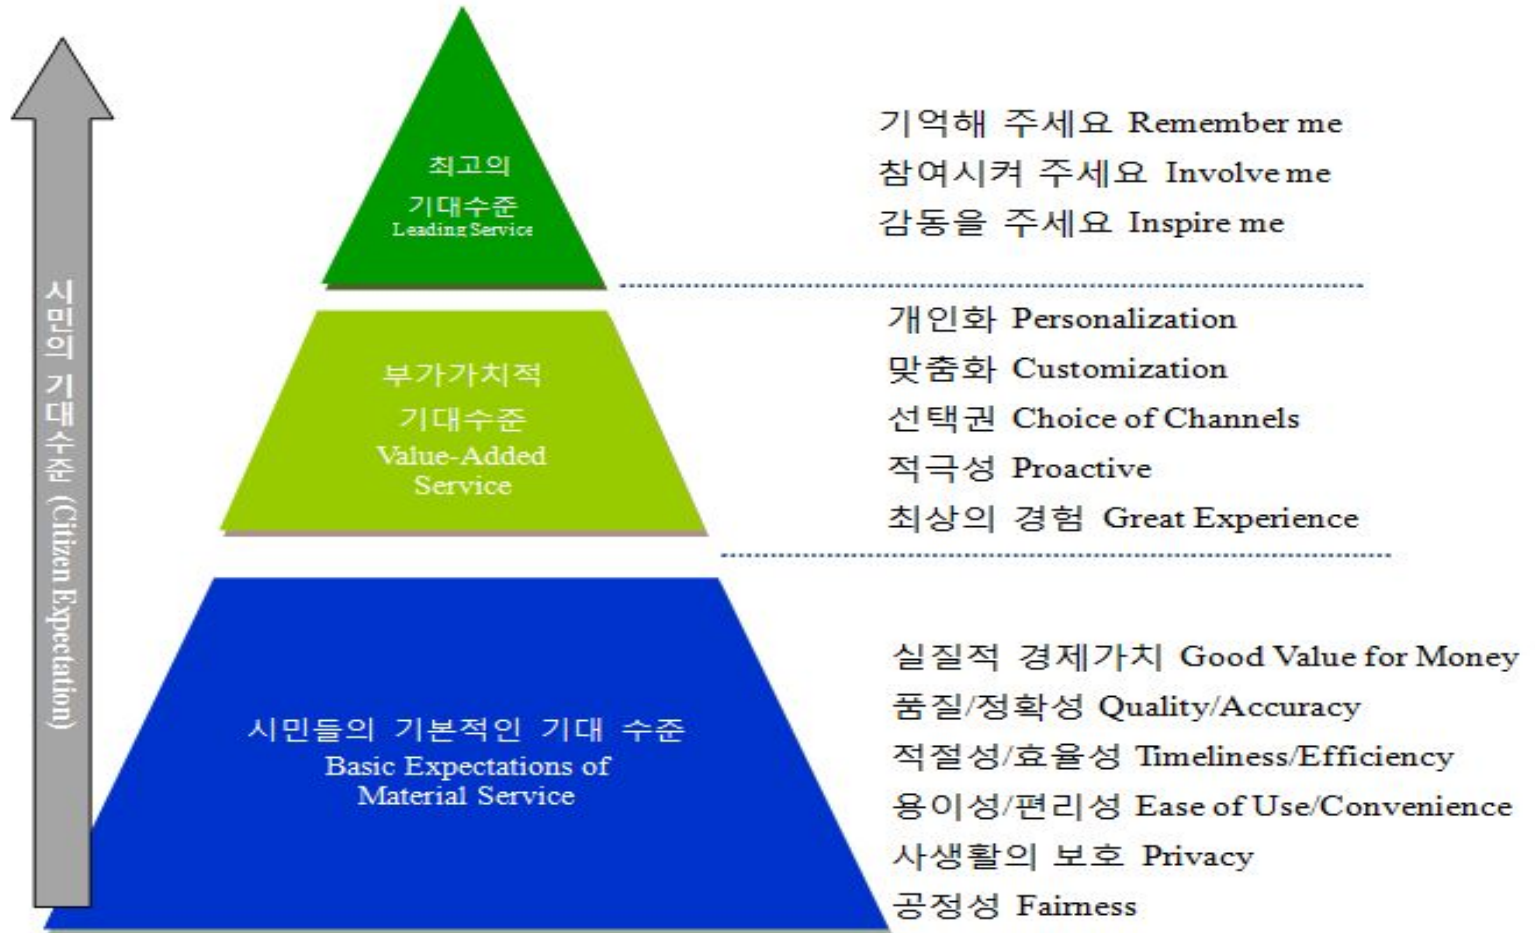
시민의 기대수준 (Citizen Expectation)

최고의
기대수준
Leading Service

기억해 주세요 Remember me
참여시켜 주세요 Involve me
감동을 주세요 Inspire me

부가가치적
기대수준
Value-Added Service

개인화 Personalization
맞춤화 Customization
선택권 Choice of Channels
적극성 Proactive
최상의 경험 Great Experience

시민들의 기본적인 기대 수준
Basic Expectations of Material Service

실질적 경제가치 Good Value for Money
품질/정확성 Quality/Accuracy
적절성/효율성 Timeliness/Efficiency
용이성/편리성 Ease of Use/Convenience
사생활의 보호 Privacy
공정성 Fairness